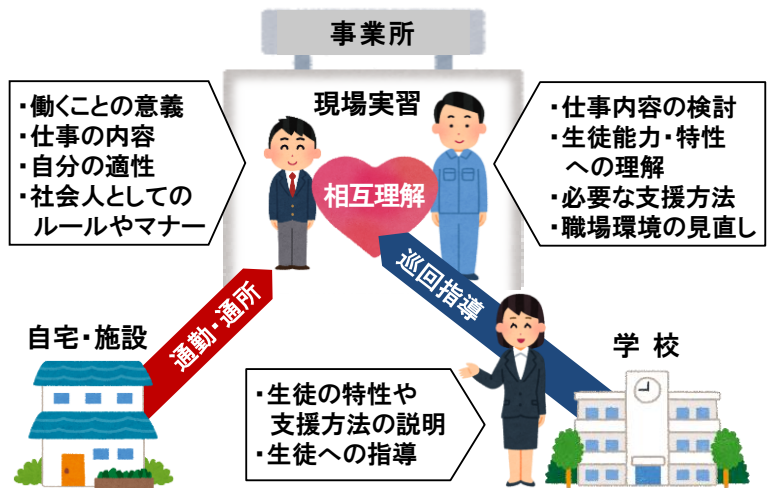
事業所

現場実習

・働くことの意義
・仕事の内容
・自分の適性
・社会人としてのルールやマナー

相互理解

・仕事内容の検討
・生徒能力・特性への理解
・必要な支援方法
・職場環境の見直し

巡回指導

通勤・通所

自宅・施設

学 校

・生徒の特性や支援方法の説明
・生徒への指導